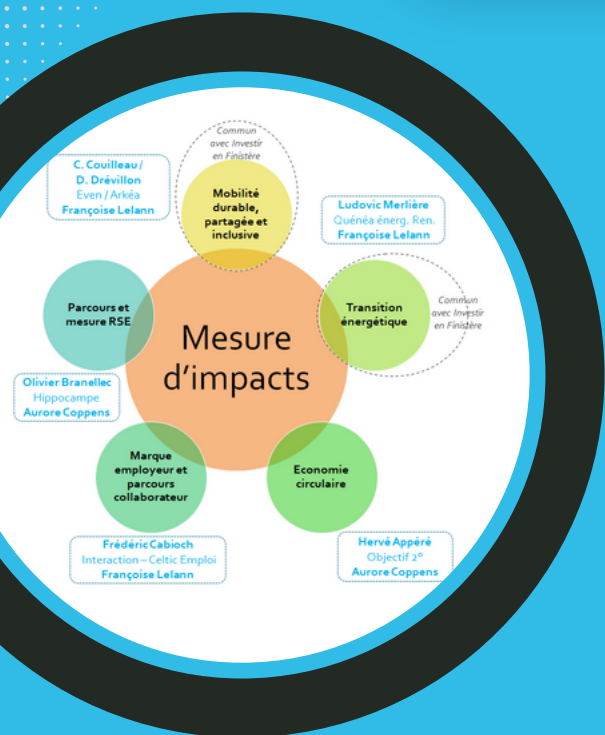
Commun avec Investir en Finistère

C. Couilleau / D. Drévillon
Even / Arkéa
Françoise Lelann

Mobilité durable, partagée et inclusive

Ludovic Merlière
Quénéa énerg. Ren.
Françoise Lelann

Parcours et mesure RSE

Mesure d'impacts

Transition énergétique

Commun avec Investir en Finistère

Olivier Branellec
Hippocampe
Aurore Coppens

Marque employeur et parcours collaborateur

Economie circulaire

Frédéric Cabioch
Interaction – Celtic Emploi
Françoise Lelann

Hervé Appéré
Objectif 2°
Aurore Coppens